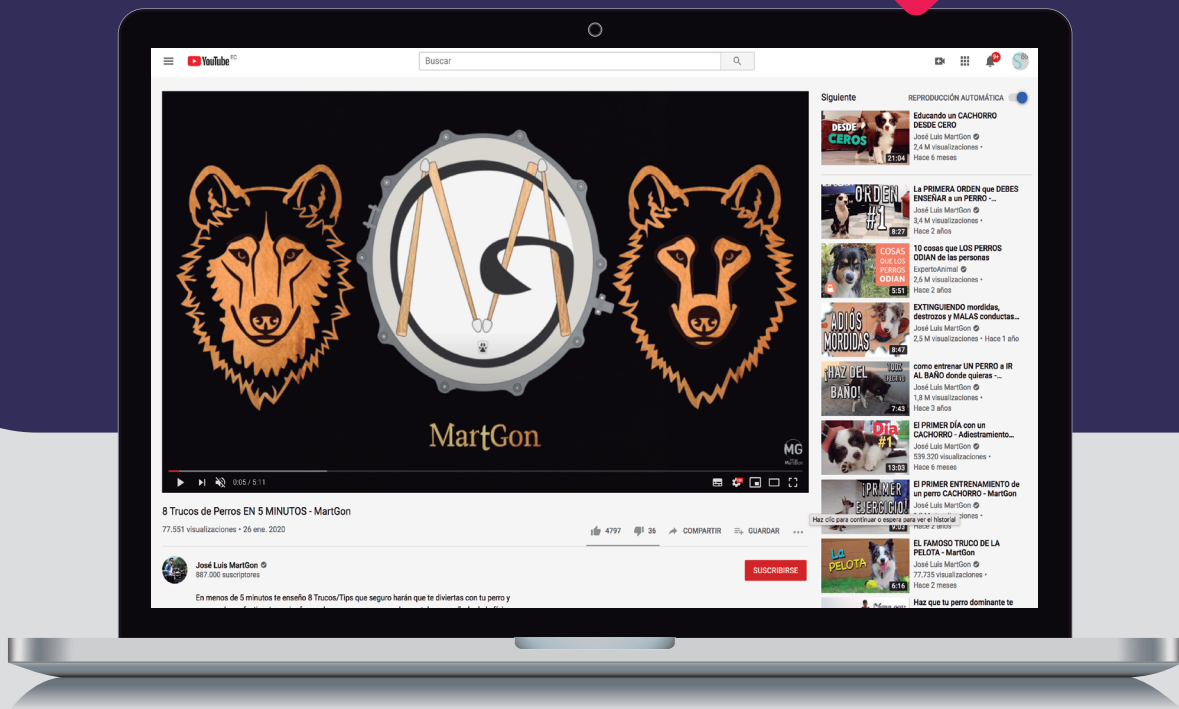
YouTube EC

Buscar

9+

MartGon

MG MartGon

0:05 / 5:11

8 Trucos de Perros EN 5 MINUTOS - MartGon

77.551 visualizaciones • 26 ene. 2020

4797 36 COMPARTIR GUARDAR

José Luis MartGon
887.000 suscriptores

SUSCRIBIRSE

En menos de 5 minutos te enseño 8 Trucos/Tips que seguro harán que te diviertas con tu perro y

Siguiente REPRODUCCIÓN AUTOMÁTICA

DESDE CERO 21:04
Educando un CACHORRO DESDE CERO
José Luis MartGon
2,4 M visualizaciones •
Hace 6 meses

ORDEN #1 8:27
La PRIMERA ORDEN que DEBES ENSEÑAR a un PERRO -...
José Luis MartGon
3,4 M visualizaciones •
Hace 2 años

COSAS QUE LOS PERROS ODIAN 5:51
10 cosas que LOS PERROS ODIAN de las personas
ExpertoAnimal
2,6 M visualizaciones •
Hace 2 años

ADIÓS MORDIDAS 8:47
EXTINGUIENDO mordidas, destrozos y MALAS conductas...
José Luis MartGon
2,5 M visualizaciones • Hace 1 año

¡HAZ DEL BAÑO! 7:43
como entrenar UN PERRO a IR AL BAÑO donde quieras -...
José Luis MartGon
1,8 M visualizaciones •
Hace 3 años

Día #1 13:03
El PRIMER DÍA con un CACHORRO - Adiestramiento...
José Luis MartGon
539.320 visualizaciones •
Hace 6 meses

¡PRIMER EJERCICIO! 9:03
El PRIMER ENTRENAMIENTO de un perro CACHORRO - MartGon
José Luis MartGon
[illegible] visualizaciones
Hace 2 años
Haz clic para continuar o espera para ver el historial

LA PELOTA 6:16
EL FAMOSO TRUCO DE LA PELOTA - MartGon
José Luis MartGon
77.735 visualizaciones •
Hace 2 meses

Haz que tu perro dominante te